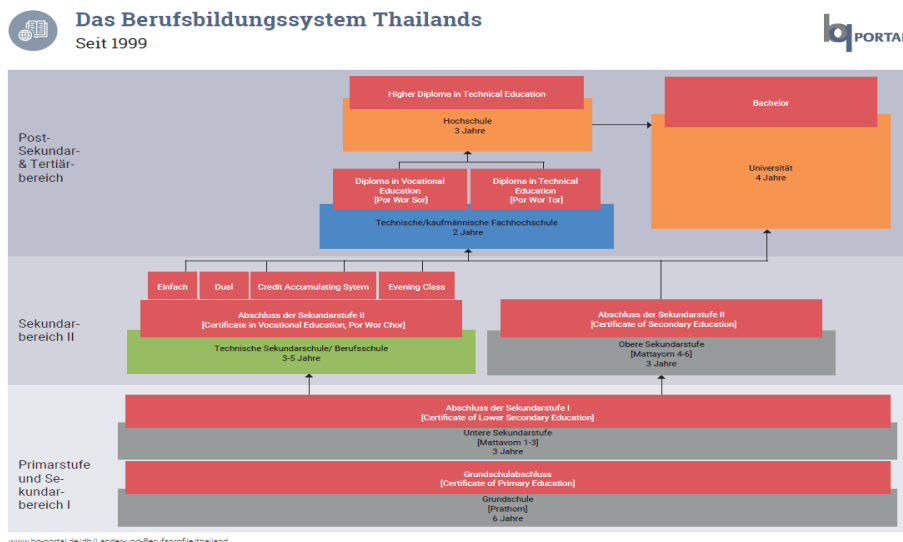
Das Berufsbildungssystem Thailands
Seit 1999

bq PORTAL

Post-Sekundar- & Tertiärbereich

Higher Diploma in Technical Education
Hochschule
3 Jahre

Bachelor
Universität
4 Jahre

Diploma in Vocational Education
[Por Wor Sor]

Diploma in Technical Education
[Por Wor Tor]

Technische/kaufmännische Fachhochschule
2 Jahre

Sekundarbereich II

Einfach
Dual
Credit Accumulating Sytem
Evening Class

Abschluss der Sekundarstufe II
[Certificate in Vocational Education, Por Wor Chor]
Technische Sekundarschule/ Berufsschule
3-5 Jahre

Abschluss der Sekundarstufe II
[Certificate of Secondary Education]
Obere Sekundarstufe
[Mattayom 4-6]
3 Jahre

Primarstufe und Sekundarbereich I

Abschluss der Sekundarstufe I
[Certificate of Lower Secondary Education]
Untere Sekundarstufe
[Mattayom 1-3]
3 Jahre

Grundschulabschluss
[Certificate of Primary Education]
Grundschule
[Prathom]
6 Jahre

www.bq-portal.de/db/Länder-und-Berufsprofile/thailand